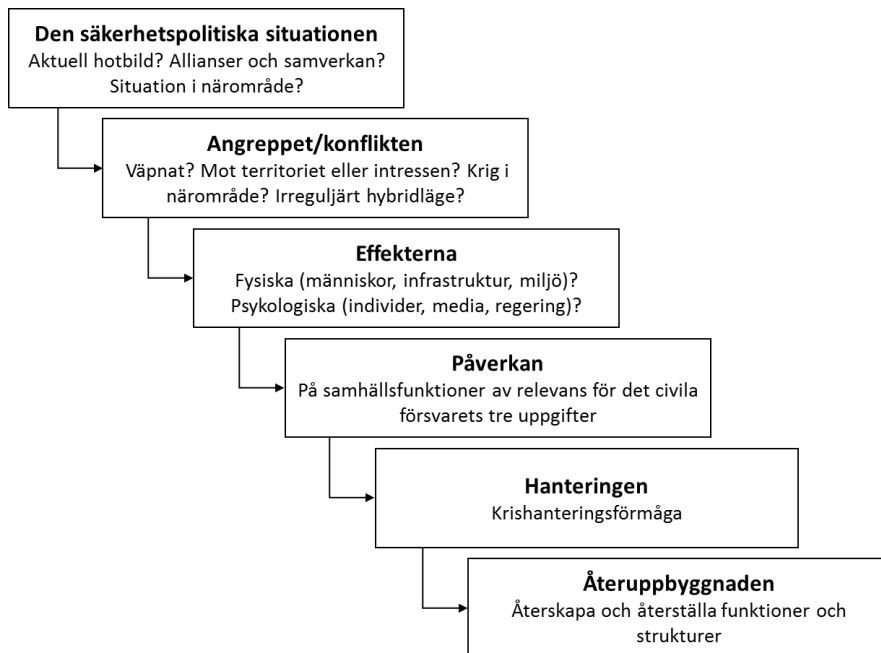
Den säkerhetspolitiska situationen
Aktuell hotbild? Allianser och samverkan? Situation i närområde?

Angreppet/konflikten
Väpnat? Mot territoriet eller intressen? Krig i närområde? Irreguljärt hybridläge?

Effekterna
Fysiska (människor, infrastruktur, miljö)? Psykologiska (individer, media, regering)?

Påverkan
På samhällsfunktioner av relevans för det civila försvarets tre uppgifter

Hanteringen
Krishanteringsförmåga

Återuppbyggnaden
Återskapa och återställa funktioner och strukturer